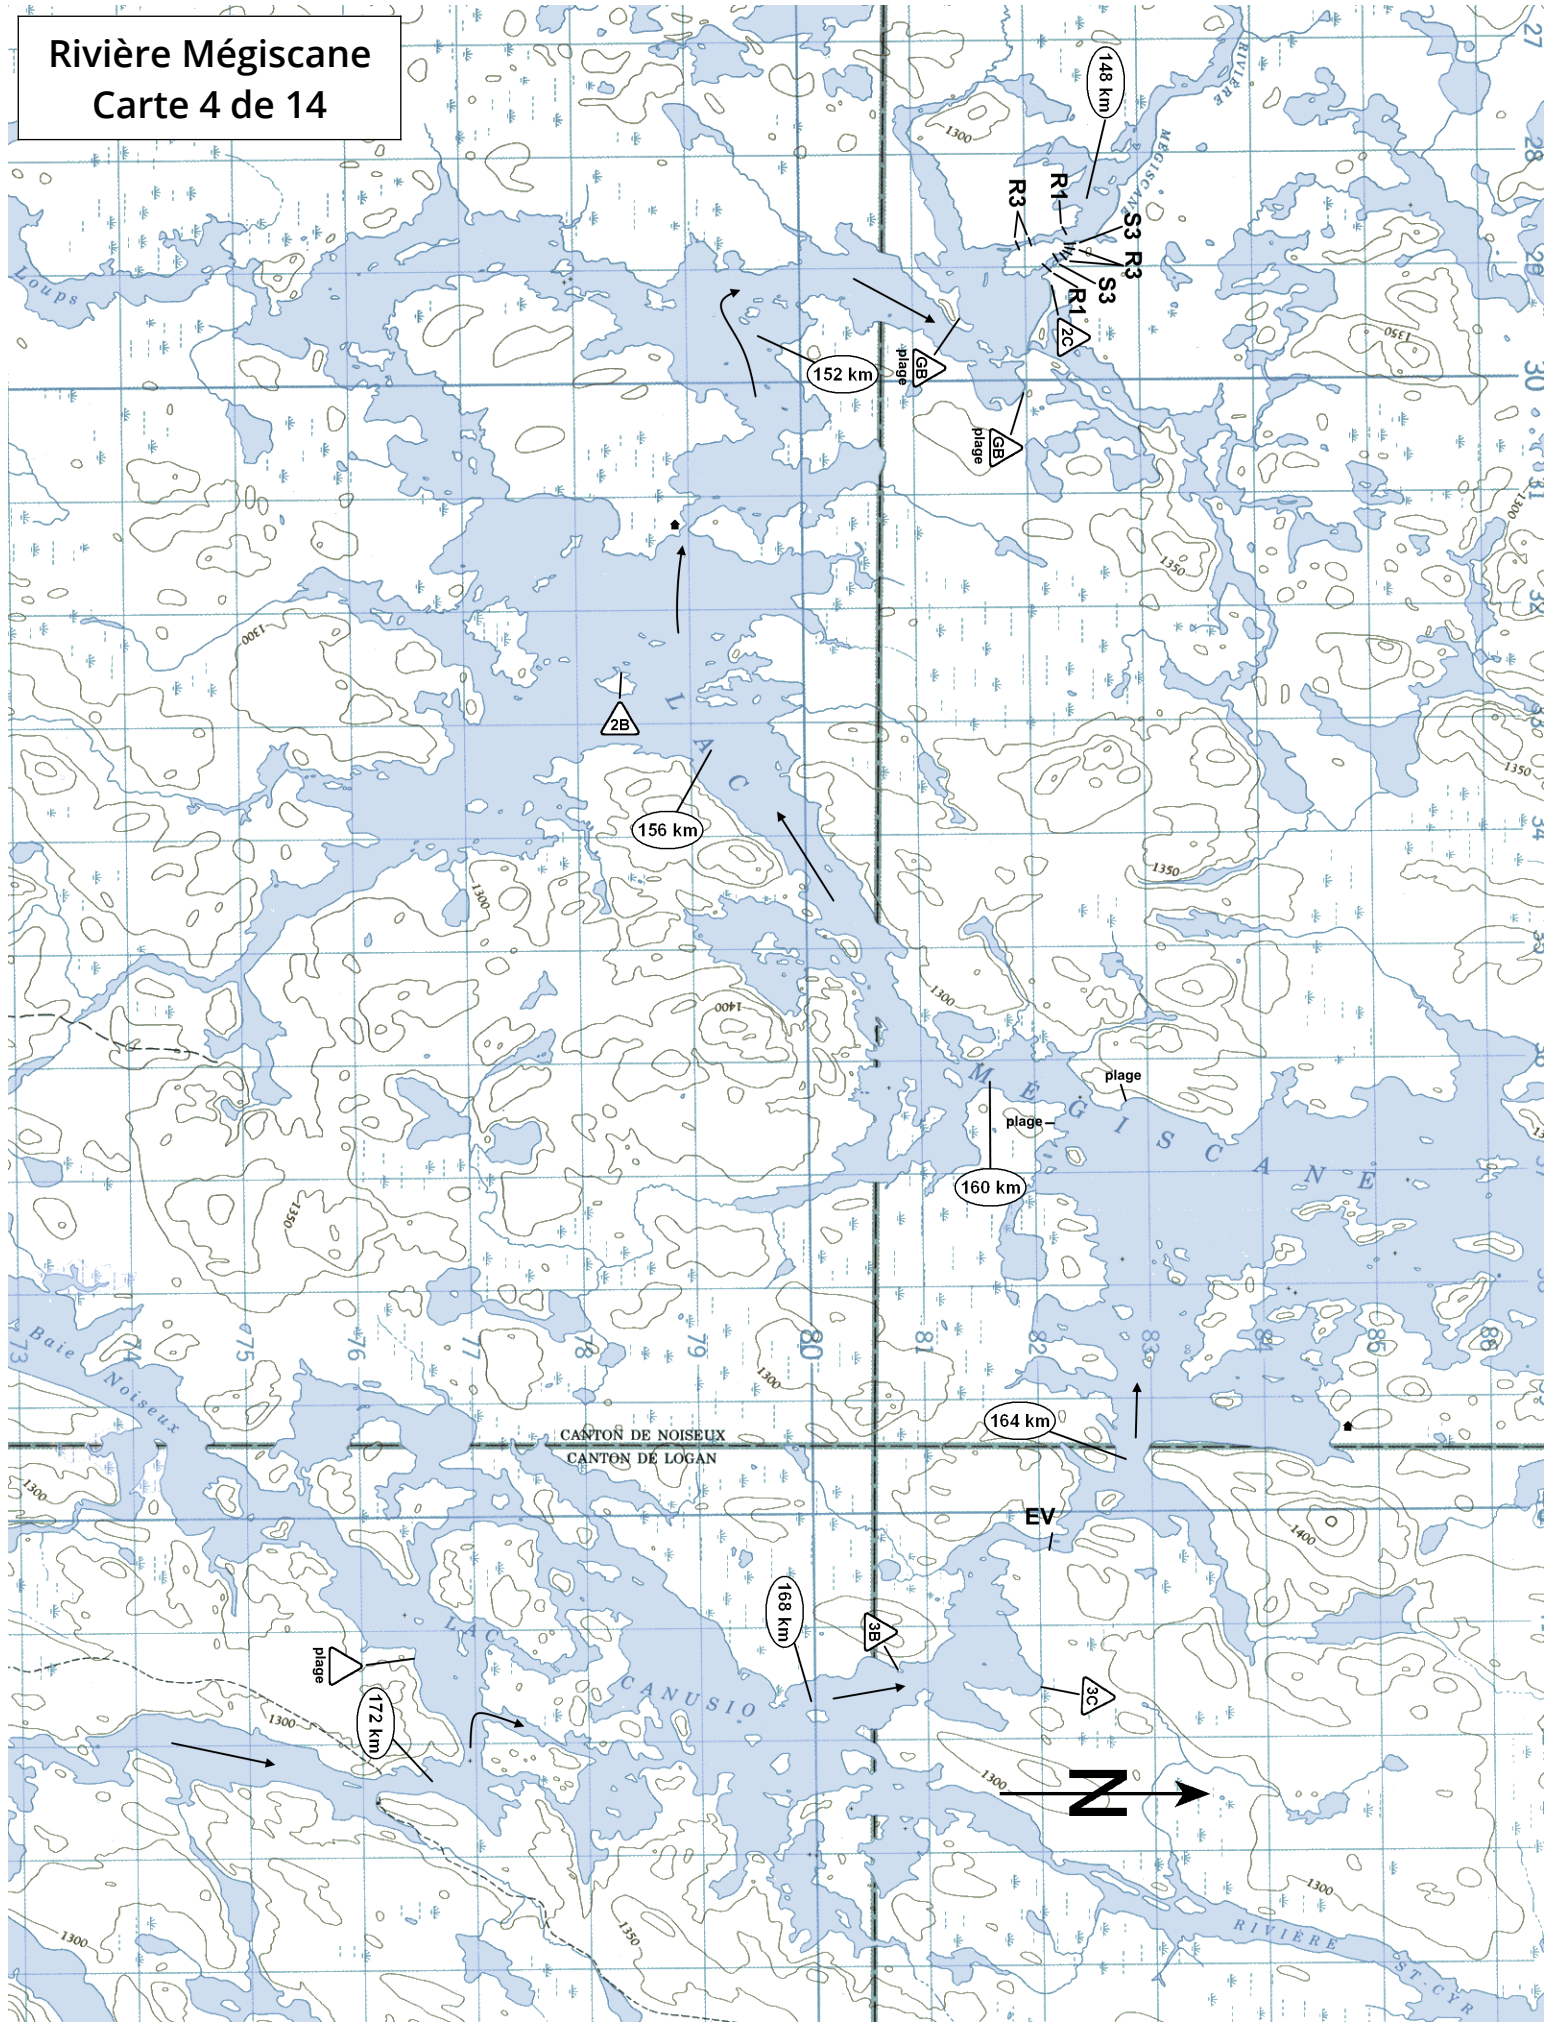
Rivière Mégiscane
Carte 4 de 14

148 km
RIVIÈRE
MÉGISCANE
R1
R3
S3
R3
S3
R1
2C
1300
Loups
152 km
GB
plage
GB
plage
1350
1300
1350
2B
LAC
156 km
1300
1350
1300
1400
1300
MÉGISCANE
plage
plage
160 km
1350
1350
Baie Noiseux
73
74
75
76
77
78
79
80
81
82
83
84
85
86
1300
164 km
CANTON DE NOISEUX
CANTON DE LOGAN
1300
EV
1400
168 km
3B
LAC CANUSIO
plage
172 km
3C
1300
1300
N
1300
1300
1350
RIVIÈRE ST-CYR
27
28
29
30
31
32
33
34
35